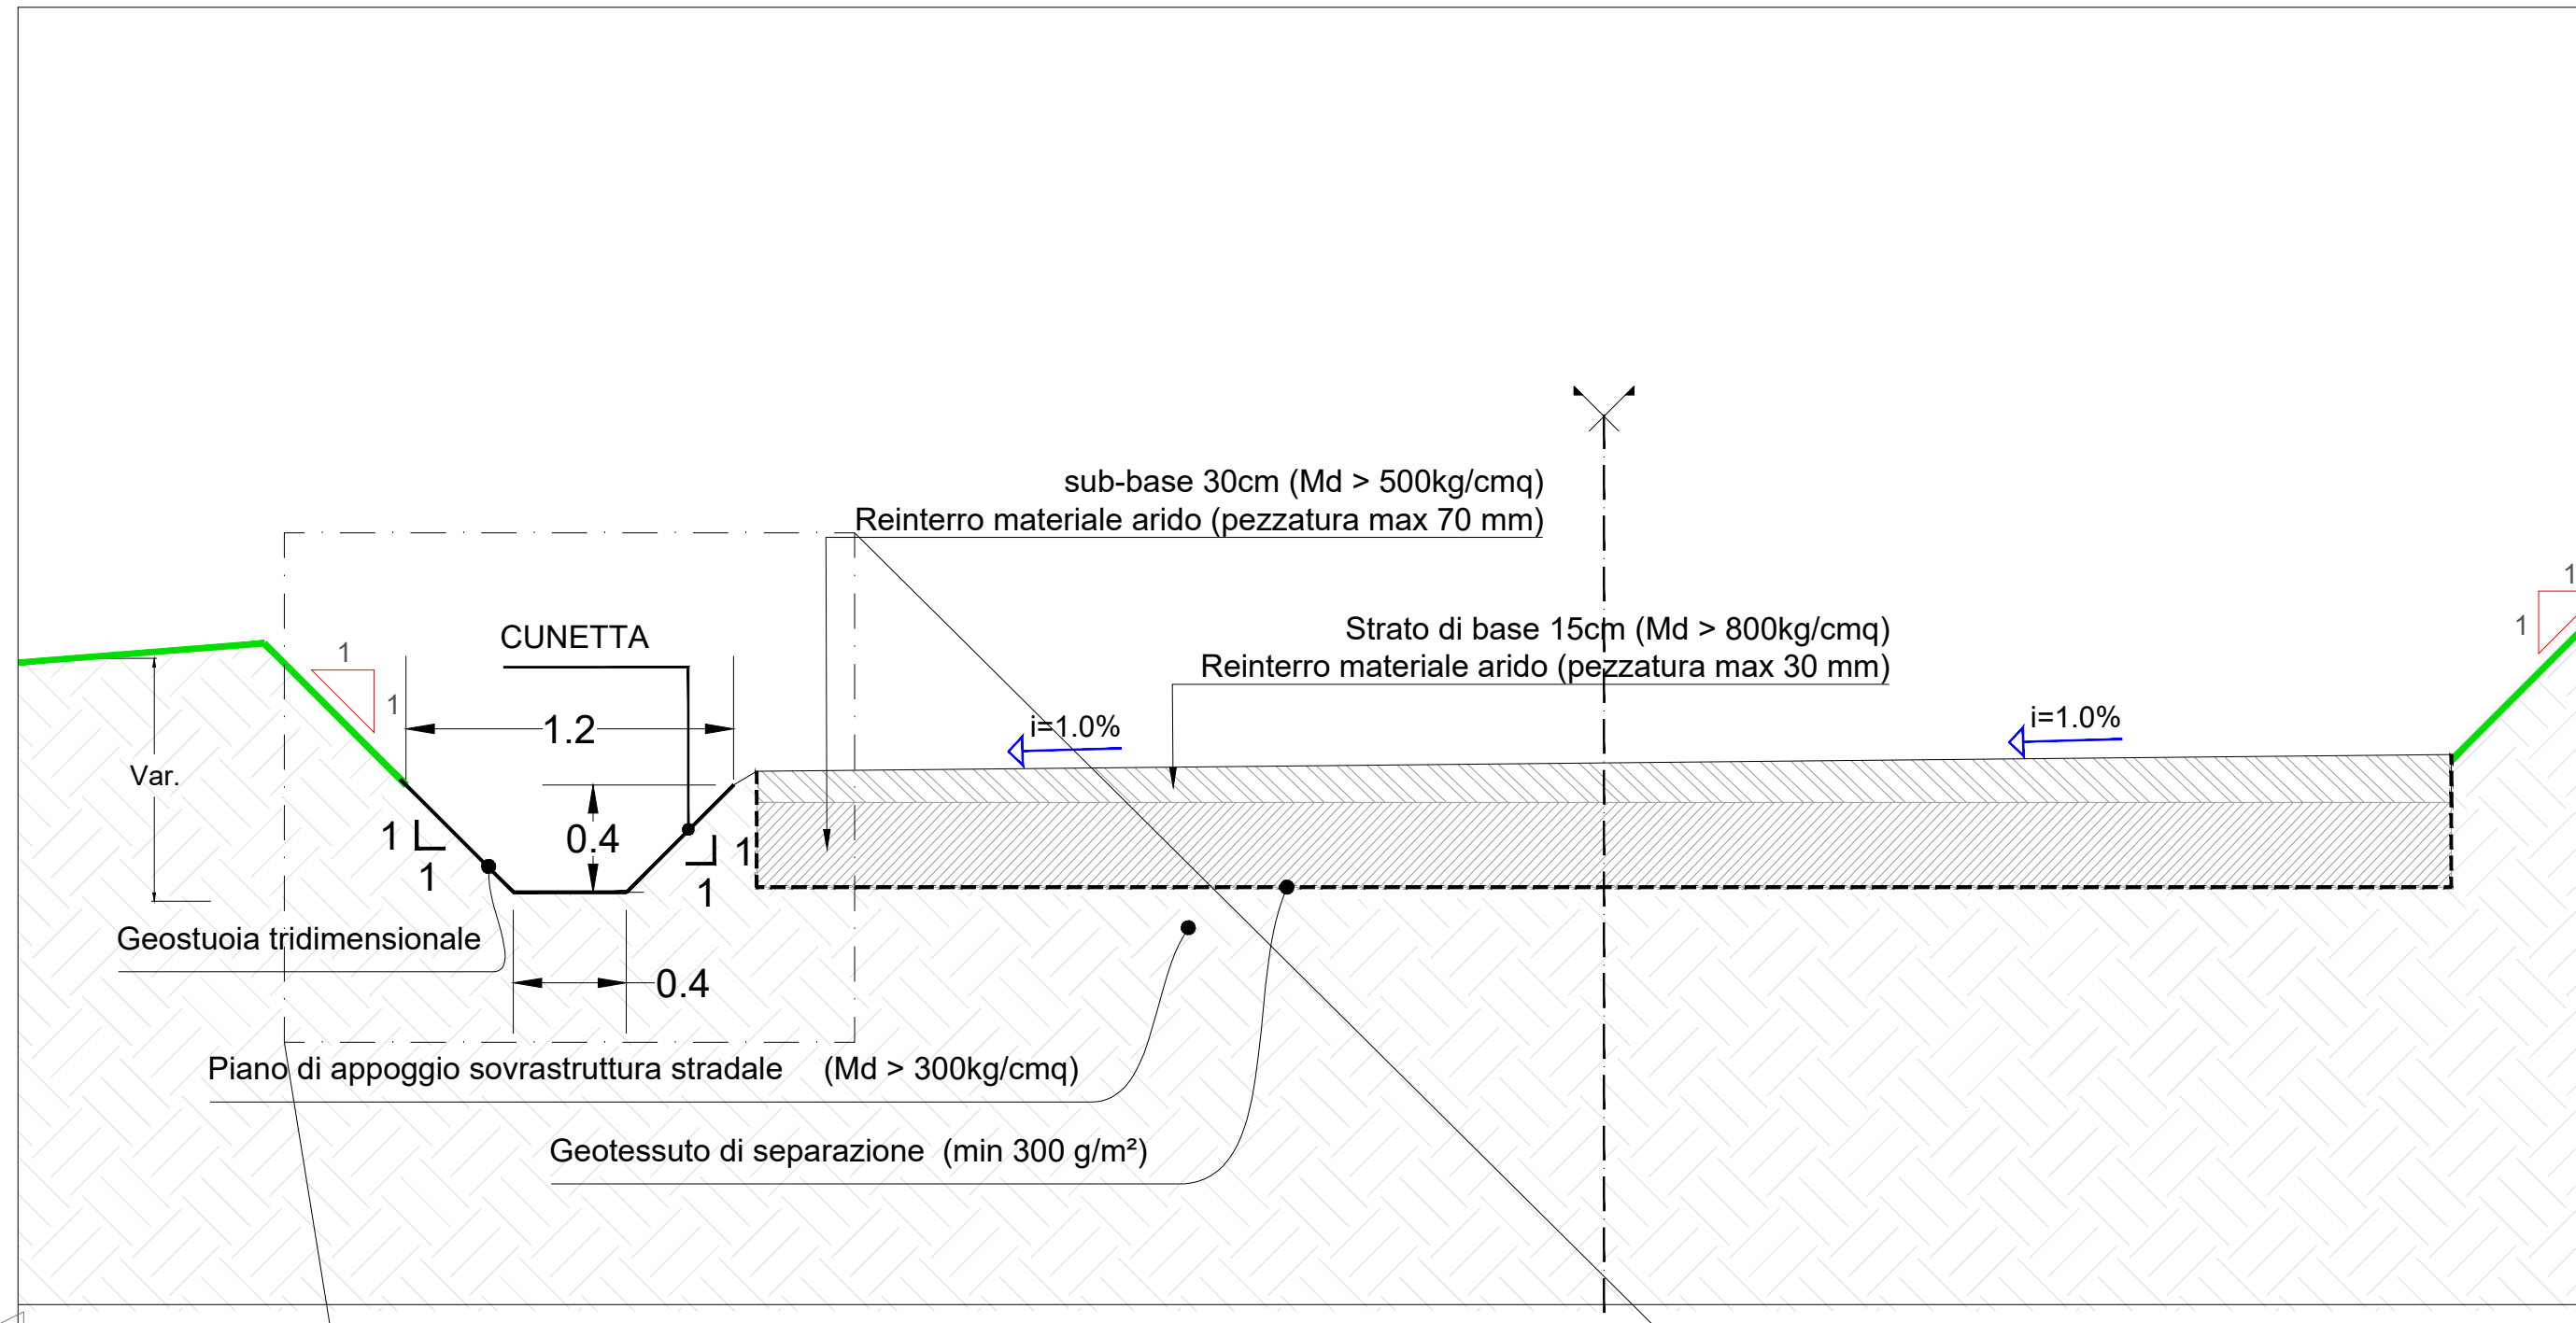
sub-base 30cm (Md > 500kg/cmq)
Reinterro materiale arido (pezzatura max 70 mm)

Strato di base 15cm (Md > 800kg/cmq)
Reinterro materiale arido (pezzatura max 30 mm)

CUNETTA

1
1
1
1
1.2
0.4
1
1
1
1
Var.
i=1.0%
i=1.0%

Geostuoia tridimensionale

0.4

Piano di appoggio sovrastruttura stradale (Md > 300kg/cmq)

Geotessuto di separazione (min 300 g/m²)